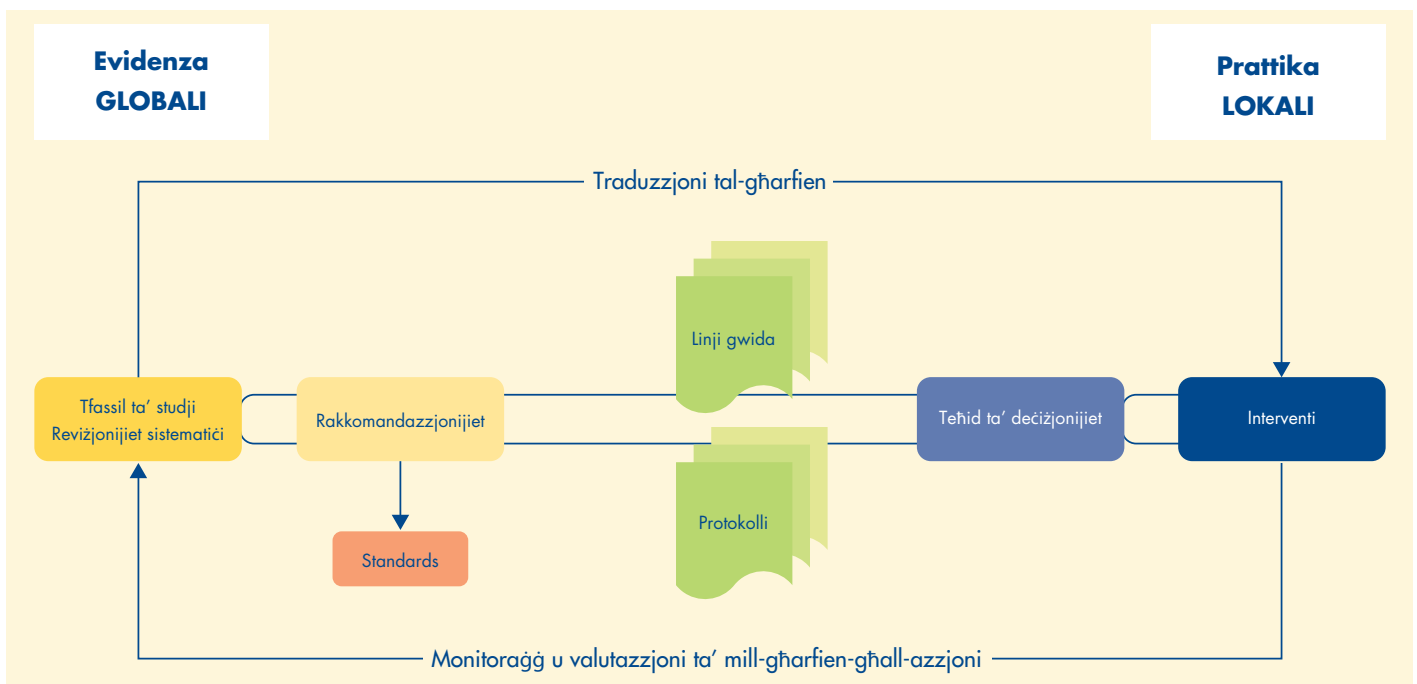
Evidenza
GLOBALI

Prattika
LOKALI

Traduzzjoni tal-għarfien

Tfassil ta' studji
Reviżjonijiet sistematiċi

Rakkomandazzjonijiet

Linji gwida

Teħid ta' deċiżjonijiet

Interventi

Standards

Protokolli

Monitoraġġ u valutazzjoni ta' mill-għarfien-għall-azzjoni